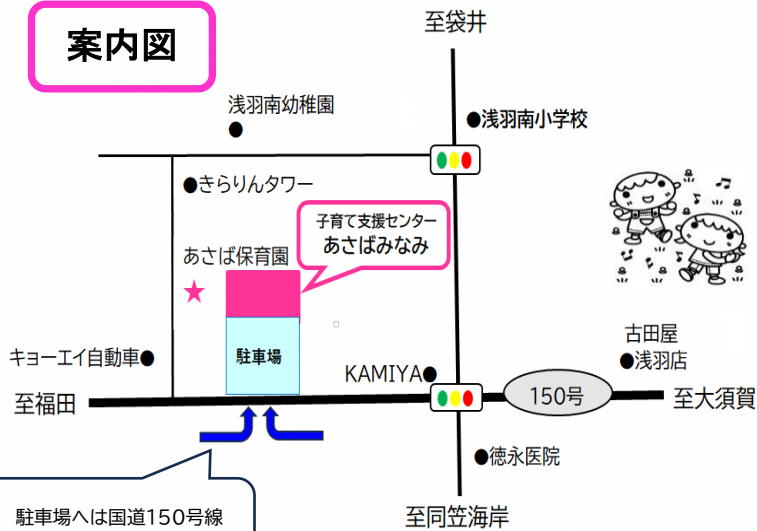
案内図

至袋井

浅羽南幼稚園

浅羽南小学校

きらりんタワー

子育て支援センター
あさばみなみ

あさば保育園

駐車場

キョーエイ自動車

KAMIYA

古田屋
浅羽店

150号

至福田

至大須賀

徳永医院

駐車場へは国道150号線

至同笠海岸